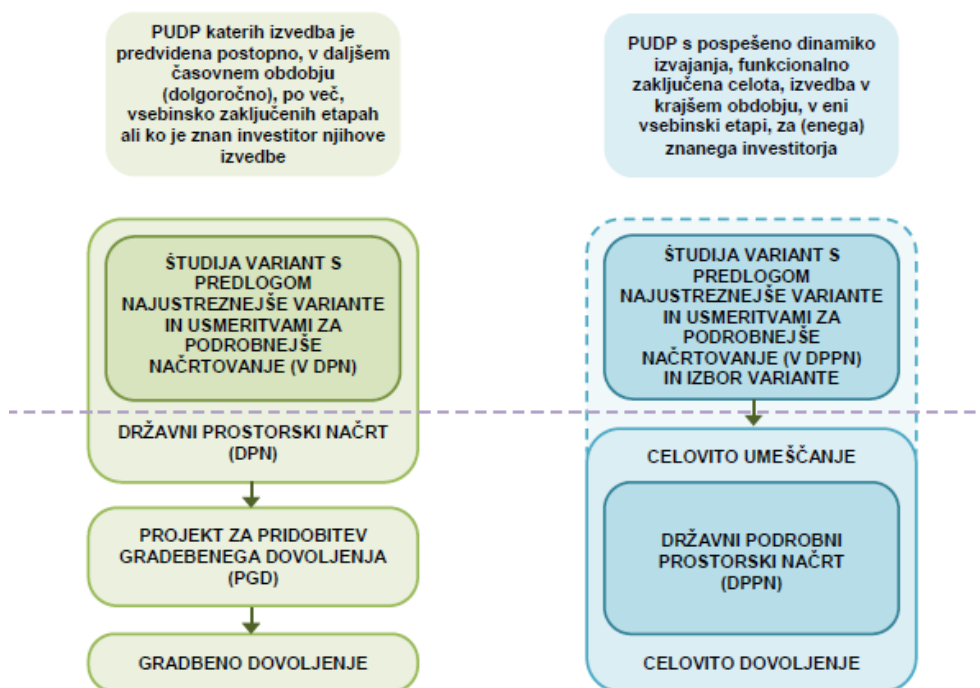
PUDP katerih izvedba je predvidena postopno, v daljšem časovnem obdobju (dolgoročno), po več, vsebinsko zaključenih etapah ali ko je znan investitor njihove izvedbe

PUDP s pospešeno dinamiko izvajanja, funkcionalno zaključena celota, izvedba v krajšem obdobju, v eni vsebinski etapi, za (enega) znanega investitorja

ŠTUDIJA VARIANT S PREDLOGOM NAJUSTREZNEJŠE VARIANTE IN USMERITVAMI ZA PODROBNEJŠE NAČRTOVANJE (V DPN)

DRŽAVNI PROSTORSKI NAČRT (DPN)

PROJEKT ZA PRIDOBITEV GRADEBENEGA DOVOLJENJA (PGD)

GRADBENO DOVOLJENJE

ŠTUDIJA VARIANT S PREDLOGOM NAJUSTREZNEJŠE VARIANTE IN USMERITVAMI ZA PODROBNEJŠE NAČRTOVANJE (V DPPN) IN IZBOR VARIANTE

CELOVITO UMEŠČANJE

DRŽAVNI PODROBNI PROSTORSKI NAČRT (DPPN)

CELOVITO DOVOLJENJE